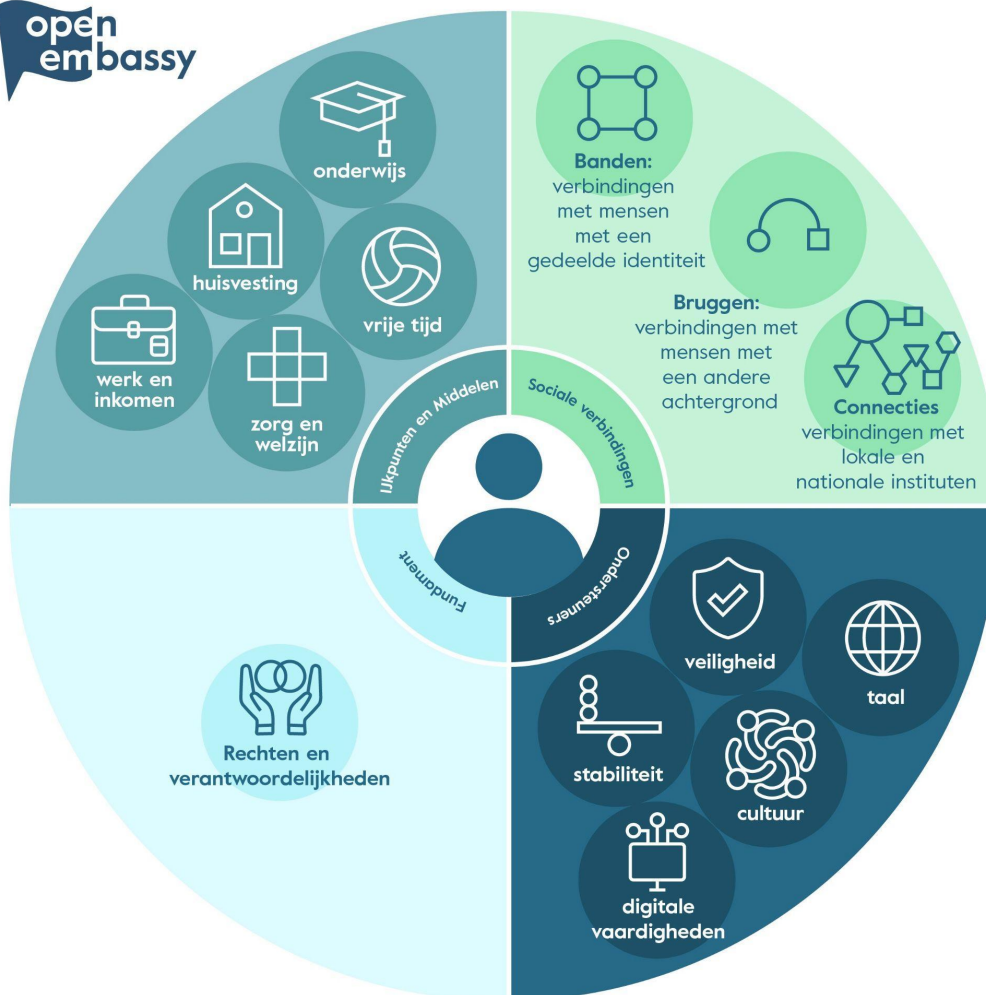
open embassy

onderwijs

huisvesting

vrije tijd

werk en inkomen

zorg en welzijn

Banden: verbindingen met mensen met een gedeelde identiteit

Bruggen: verbindingen met mensen met een andere achtergrond

Connecties verbindingen met lokale en nationale instituten

IJkpunten en Middelen

Sociale verbindingen

Fundament

Ondersteuners

veiligheid

taal

stabiliteit

cultuur

digitale vaardigheden

Rechten en verantwoordelijkheden